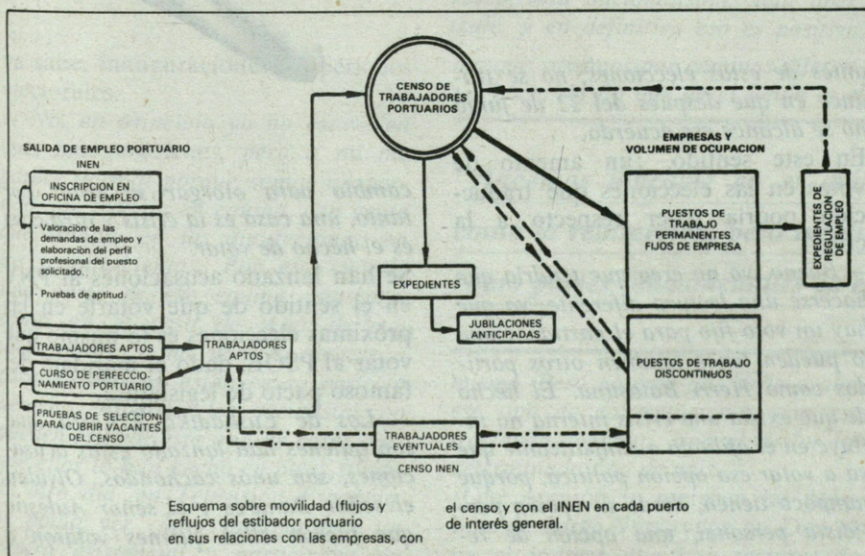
CENSO DE TRABAJADORES PORTUARIOS

SALIDA DE EMPLEO PORTUARIO
INEN

INSCRIPCION EN OFICINA DE EMPLEO

- Valoración de las demandas de empleo y elaboración del perfil profesional del puesto solicitado.
- Pruebas de aptitud.

TRABAJADORES APTOS

CURSO DE PERFECCIONAMIENTO PORTUARIO

PRUEBAS DE SELECCION PARA CUBRIR VACANTES DEL CENSO

TRABAJADORES APTOS

EXPEDIENTES

JUBILACIONES ANTICIPADAS

EMPRESAS Y VOLUMEN DE OCUPACION

PUESTOS DE TRABAJO PERMANENTES FIJOS DE EMPRESA

EXPEDIENTES DE REGULACION DE EMPLEO

PUESTOS DE TRABAJO DISCONTINUOS

TRABAJADORES EVENTUALES

CENSO INEN

Esquema sobre movilidad (flujos y reflujos del estibador portuario en sus relaciones con las empresas, con el censo y con el INEN en cada puerto de interés general.